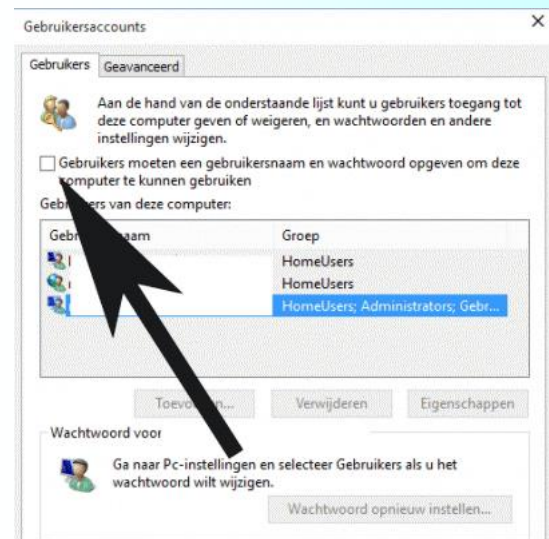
Gebruikersaccounts

×

Gebruikers | Geavanceerd

Aan de hand van de onderstaande lijst kunt u gebruikers toegang tot deze computer geven of weigeren, en wachtwoorden en andere instellingen wijzigen.

☐ Gebruikers moeten een gebruikersnaam en wachtwoord opgeven om deze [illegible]omputer te kunnen gebruiken

Gebr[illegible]ers van deze computer:

| Gebr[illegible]naam | Groep |
|---|---|
| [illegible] | HomeUsers |
| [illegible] | HomeUsers |
| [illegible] | HomeUsers; Administrators; Gebr... |

Toevo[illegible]... Verwijderen Eigenschappen

Wachtwoord voor

Ga naar Pc-instellingen en selecteer Gebruikers als u het wachtwoord wilt wijzigen.

Wachtwoord opnieuw instellen...